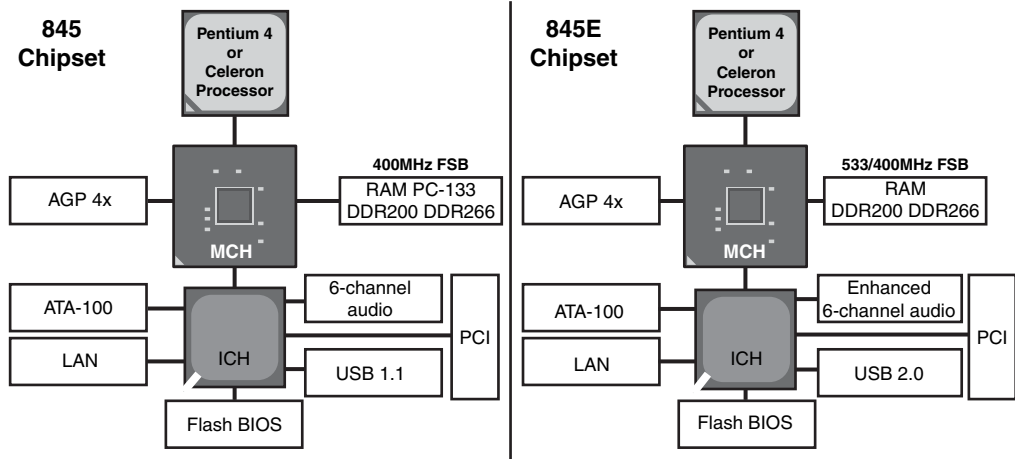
845 Chipset

Pentium 4 or Celeron Processor

400MHz FSB

AGP 4x

MCH

RAM PC-133 DDR200 DDR266

ATA-100

6-channel audio

PCI

LAN

ICH

USB 1.1

Flash BIOS

845E Chipset

Pentium 4 or Celeron Processor

533/400MHz FSB

AGP 4x

MCH

RAM DDR200 DDR266

ATA-100

Enhanced 6-channel audio

PCI

LAN

ICH

USB 2.0

Flash BIOS